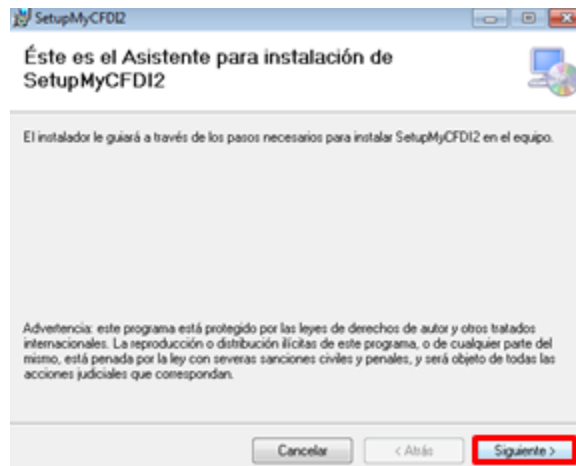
SetupMyCFDI2

Éste es el Asistente para instalación de SetupMyCFDI2

El instalador le guiará a través de los pasos necesarios para instalar SetupMyCFDI2 en el equipo.

Advertencia: este programa está protegido por las leyes de derechos de autor y otros tratados internacionales. La reproducción o distribución ilícitas de este programa, o de cualquier parte del mismo, está penada por la ley con severas sanciones civiles y penales, y será objeto de todas las acciones judiciales que correspondan.

Cancelar
< Atrás
Siguiente >